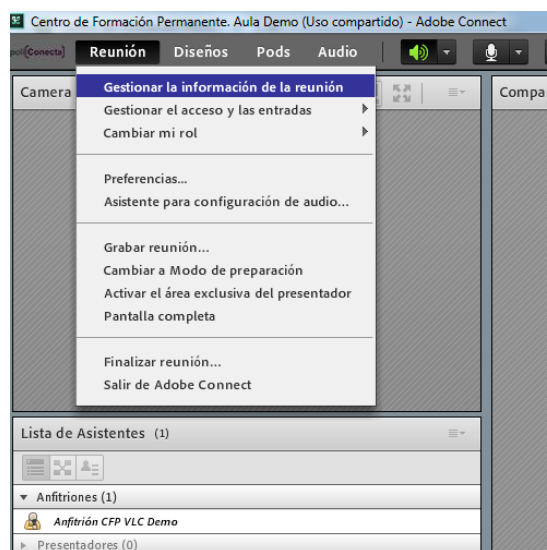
Centro de Formación Permanente. Aula Demo (Uso compartido) - Adobe Connect

poli[Conecta] Reunión Diseños Pods Audio

Camera

Compa

Gestionar la información de la reunión
Gestionar el acceso y las entradas
Cambiar mi rol

Preferencias...
Asistente para configuración de audio...

Grabar reunión...
Cambiar a Modo de preparación
Activar el área exclusiva del presentador
Pantalla completa

Finalizar reunión...
Salir de Adobe Connect

Lista de Asistentes (1)

Anfitriones (1)
Anfitrión CFP VLC Demo
Presentadores (0)